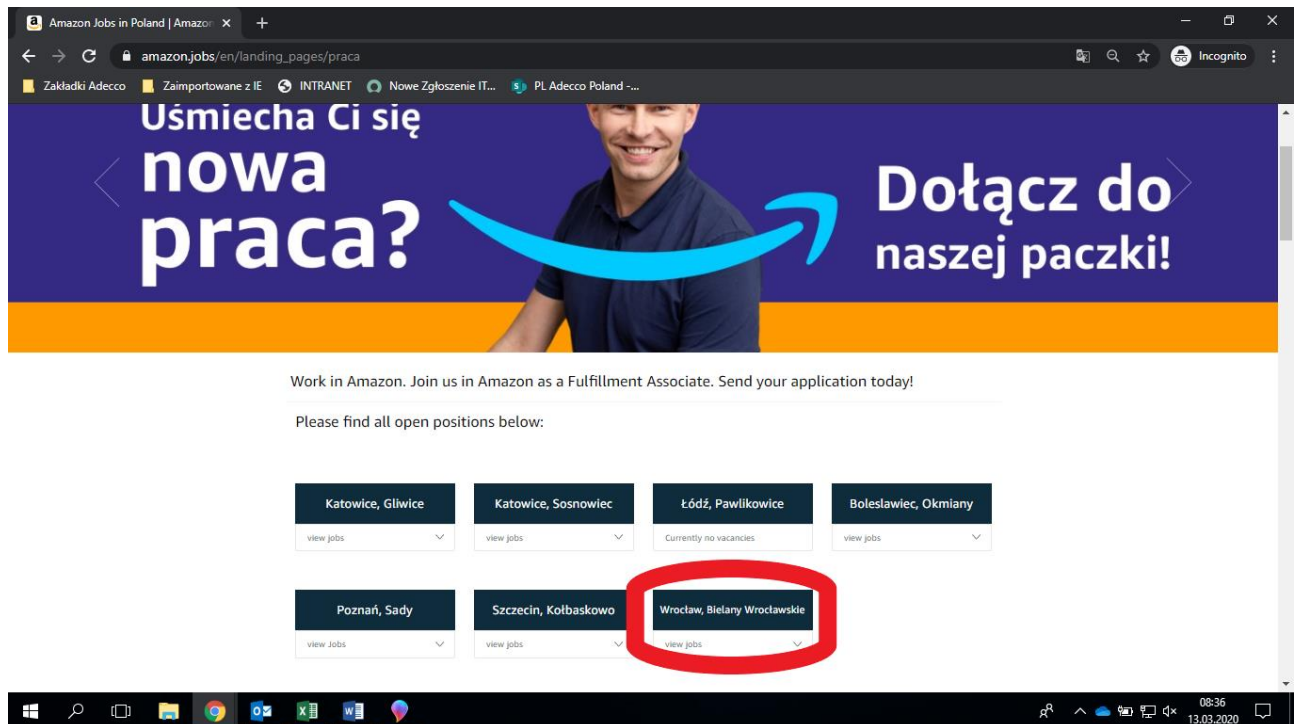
Amazon Jobs in Poland | Amazon ×

amazon.jobs/en/landing_pages/praca

Incognito

Zakładki Adecco Zaimportowane z IE INTRANET Nowe Zgłoszenie IT... PL Adecco Poland -...

Uśmiecha Ci się nowa praca?

Dołącz do naszej paczki!

Work in Amazon. Join us in Amazon as a Fulfillment Associate. Send your application today!

Please find all open positions below:

Katowice, Gliwice
view jobs

Katowice, Sosnowiec
view jobs

Łódź, Pawlikowice
Currently no vacancies

Boleslawiec, Okmiany
view jobs

Poznań, Sady
view Jobs

Szczecin, Kołbaskowo
view jobs

Wrocław, Bielany Wrocławskie
view jobs

08:36
13.03.2020